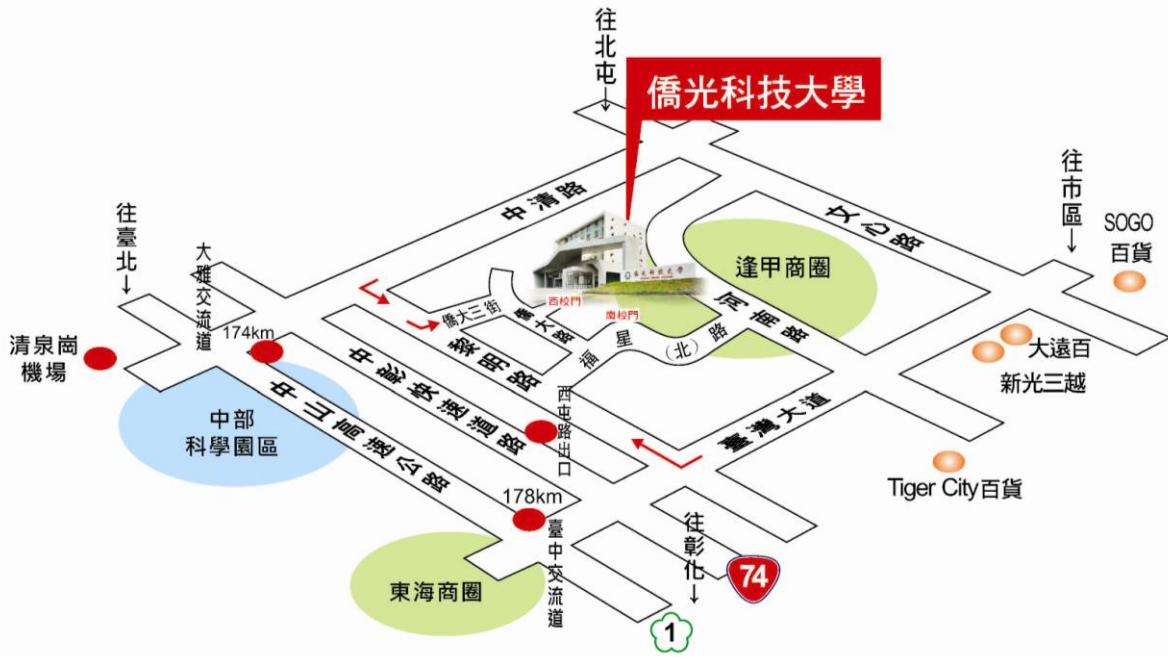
往北屯↓

僑光科技大學

往市區↓

SOGO百貨

往臺北↓

中清路

文心路

逢甲商圈

大雅交流道

僑大三街

僑大路

西校門

南校門

河南路

清泉崗機場

174km

黎明路

福星(北)路

大遠百

新光三越

中部科學園區

中彰快速道路

西屯路出口

臺灣大道

中山高速公路

Tiger City百貨

178km

臺中交流道

往彰化↓

74

東海商圈

1